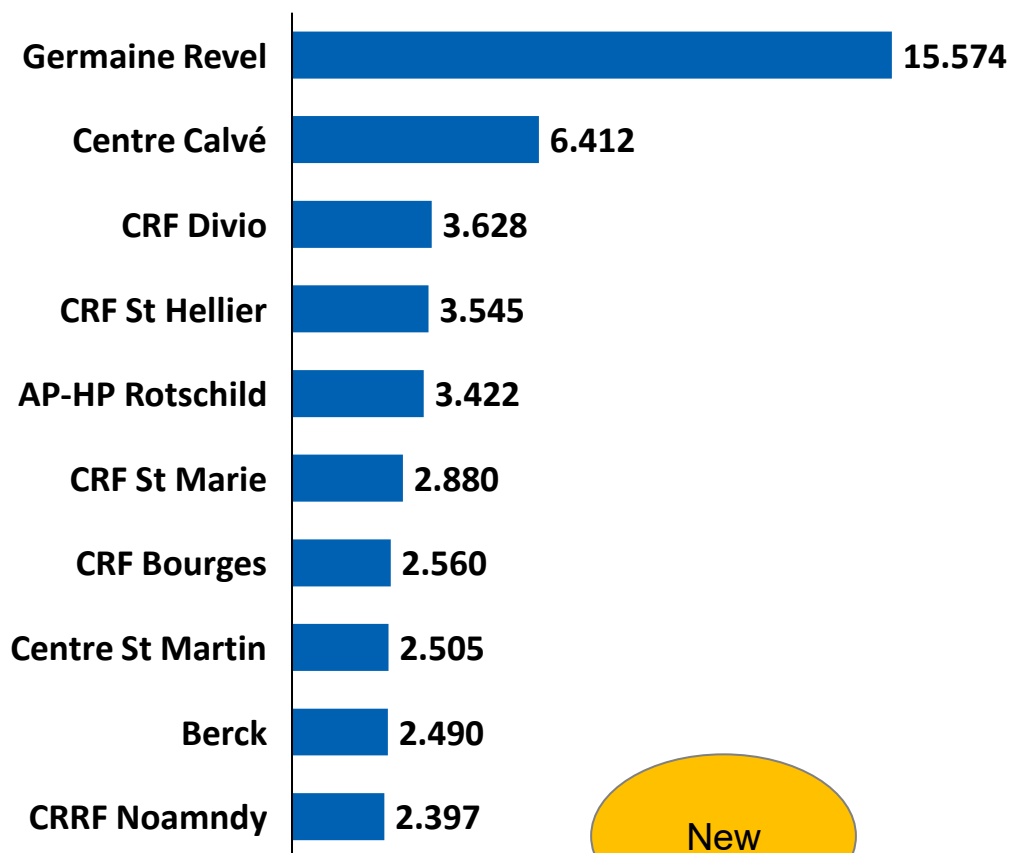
| | |
|---|---|
| Germaine Revel | 15.574 |
| Centre Calvé | 6.412 |
| CRF Divio | 3.628 |
| CRF St Hellier | 3.545 |
| AP-HP Rotschild | 3.422 |
| CRF St Marie | 2.880 |
| CRF Bourges | 2.560 |
| Centre St Martin | 2.505 |
| Berck | 2.490 |
| CRRF Noamndy | 2.397 |

New